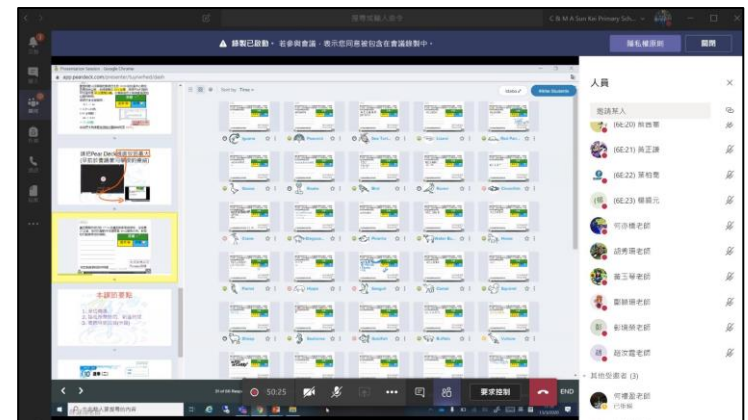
搜尋或輸入命令

C & M A Sun Kei Primary Sch...

▲ 錄製已啟動。若參與會議，表示您同意被包含在錄製中。

隱私權原則

關閉

Presentation Session - Google Chrome

app.peardeck.com/presenter/

Sort by: Time

Invite Students

請把Pear Deck

本課的要點

人員

邀請某人

(6E:20) 蔡善禧

(6E:21) 吳正謙

(6E:22) 葉皓雋

(6E:23) 楊穎元

何添權老師

胡秀珊老師

黃玉琴老師

鄭詠琪老師

鄒瑞珊老師

趙汝霞老師

其他受邀者 (3)

何優盈老師

已受邀

50:25

要求控制

END

Ocean

Turtle

Dolphin

Shark

Penguin